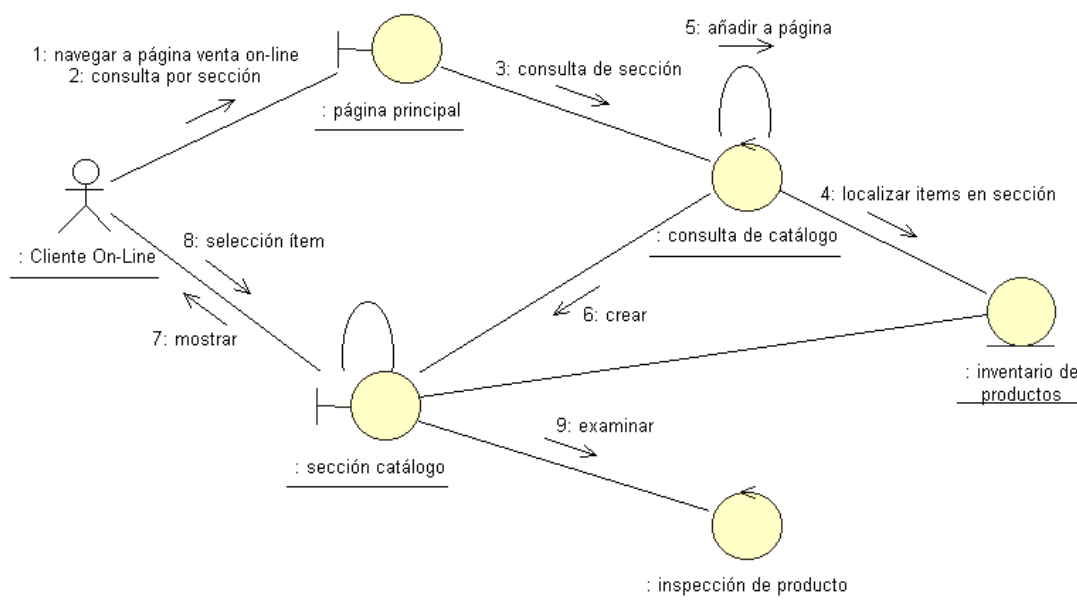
1: navegar a página venta on-line
2: consulta por sección

: página principal

3: consulta de sección

5: añadir a página

: consulta de catálogo

4: localizar items en sección

: inventario de productos

: Cliente On-Line

8: selección ítem

7: mostrar

6: crear

: sección catálogo

9: examinar

: inspección de producto